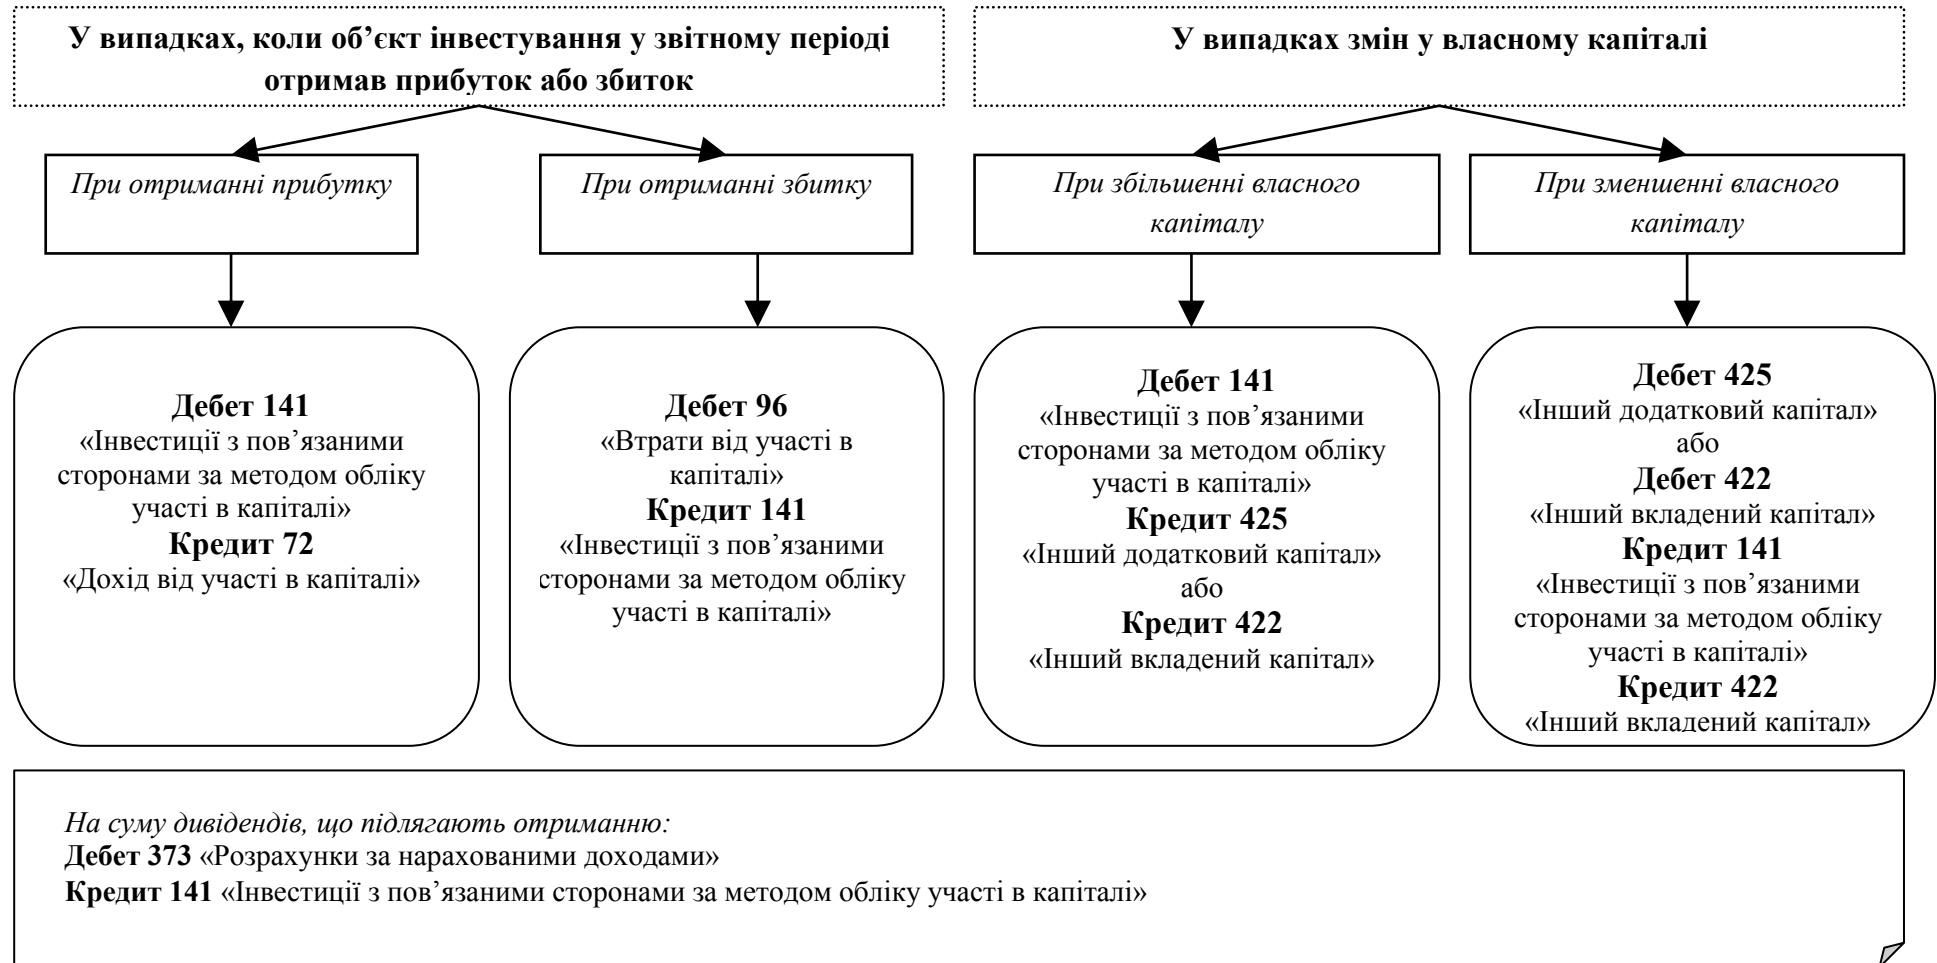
У випадках, коли об’єкт інвестування у звітному періоді отримав прибуток або збиток

У випадках змін у власному капіталі

При отриманні прибутку

При отриманні збитку

При збільшенні власного капіталу

При зменшенні власного капіталу

Дебет 141
«Інвестиції з пов’язаними сторонами за методом обліку участі в капіталі»
Кредит 72
«Дохід від участі в капіталі»

Дебет 96
«Втрати від участі в капіталі»
Кредит 141
«Інвестиції з пов’язаними сторонами за методом обліку участі в капіталі»

Дебет 141
«Інвестиції з пов’язаними сторонами за методом обліку участі в капіталі»
Кредит 425
«Інший додатковий капітал»
або
Кредит 422
«Інший вкладений капітал»

Дебет 425
«Інший додатковий капітал»
або
Дебет 422
«Інший вкладений капітал»
Кредит 141
«Інвестиції з пов’язаними сторонами за методом обліку участі в капіталі»
Кредит 422
«Інший вкладений капітал»

На суму дивідендів, що підлягають отриманню:
Дебет 373 «Розрахунки за нарахованими доходами»
Кредит 141 «Інвестиції з пов’язаними сторонами за методом обліку участі в капіталі»